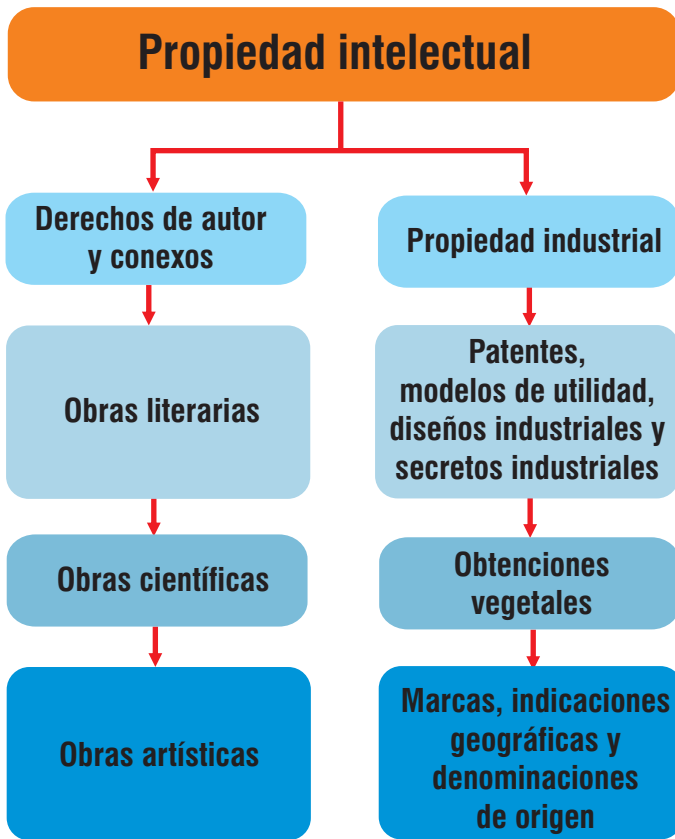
Propiedad intelectual

Derechos de autor y conexos

Obras literarias

Obras científicas

Obras artísticas

Propiedad industrial

Patentes, modelos de utilidad, diseños industriales y secretos industriales

Obtenciones vegetales

Marcas, indicaciones geográficas y denominaciones de origen